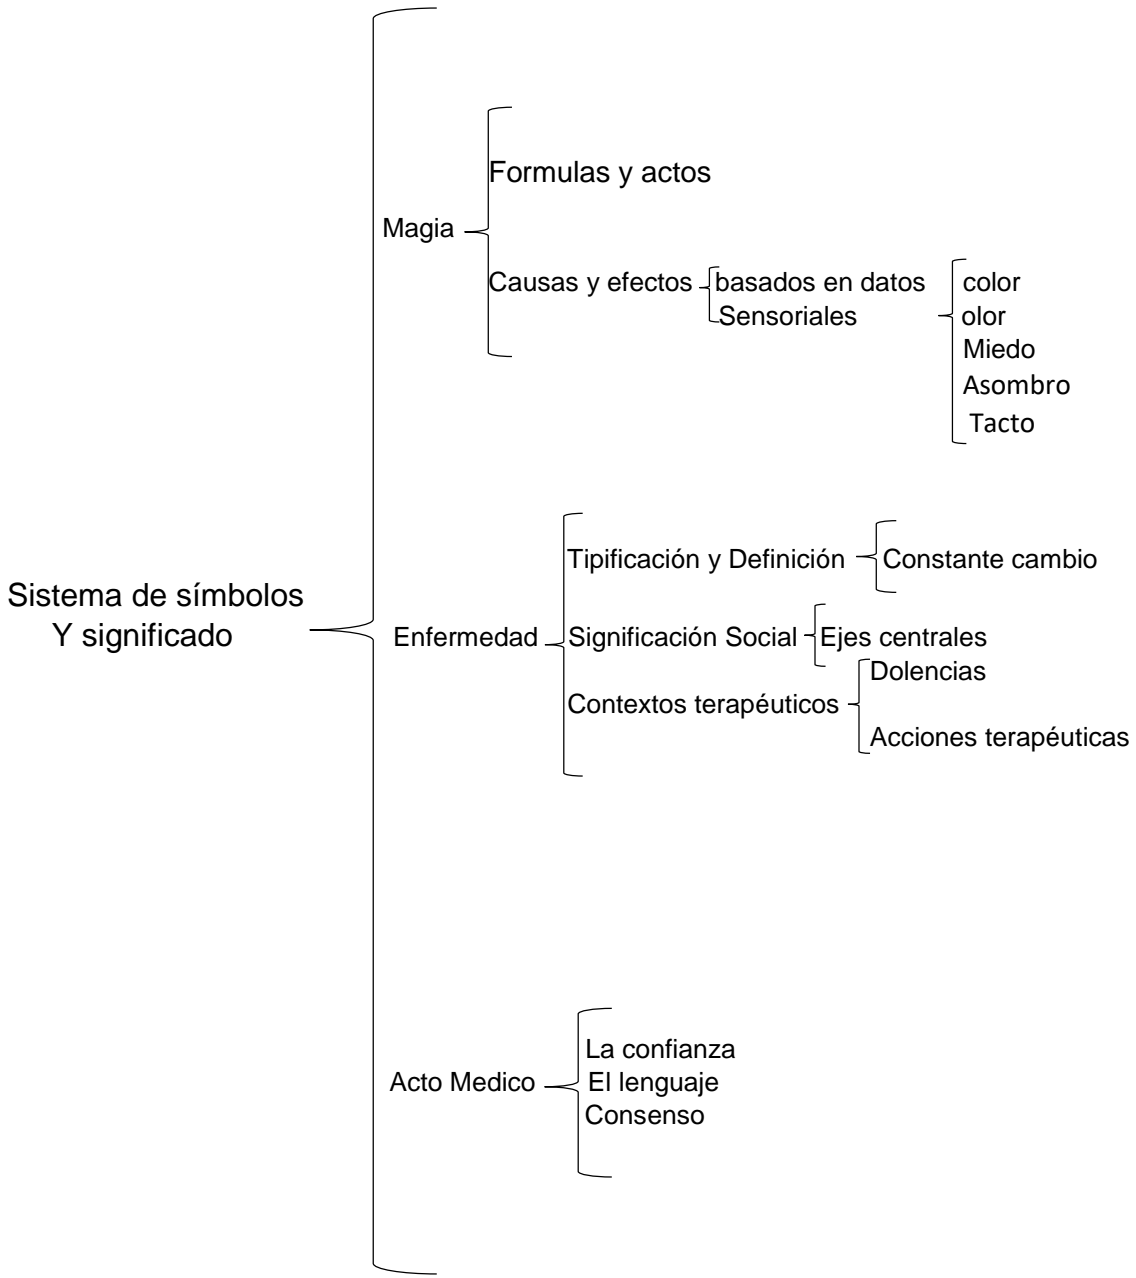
Sistema de símbolos
Y significado

Magia

Formulas y actos

Causas y efectos

basados en datos
Sensoriales

color
olor
Miedo
Asombro
Tacto

Enfermedad

Tipificación y Definición

Constante cambio

Significación Social

Ejes centrales

Contextos terapéuticos

Dolencias

Acciones terapéuticas

Acto Medico

La confianza
El lenguaje
Consenso